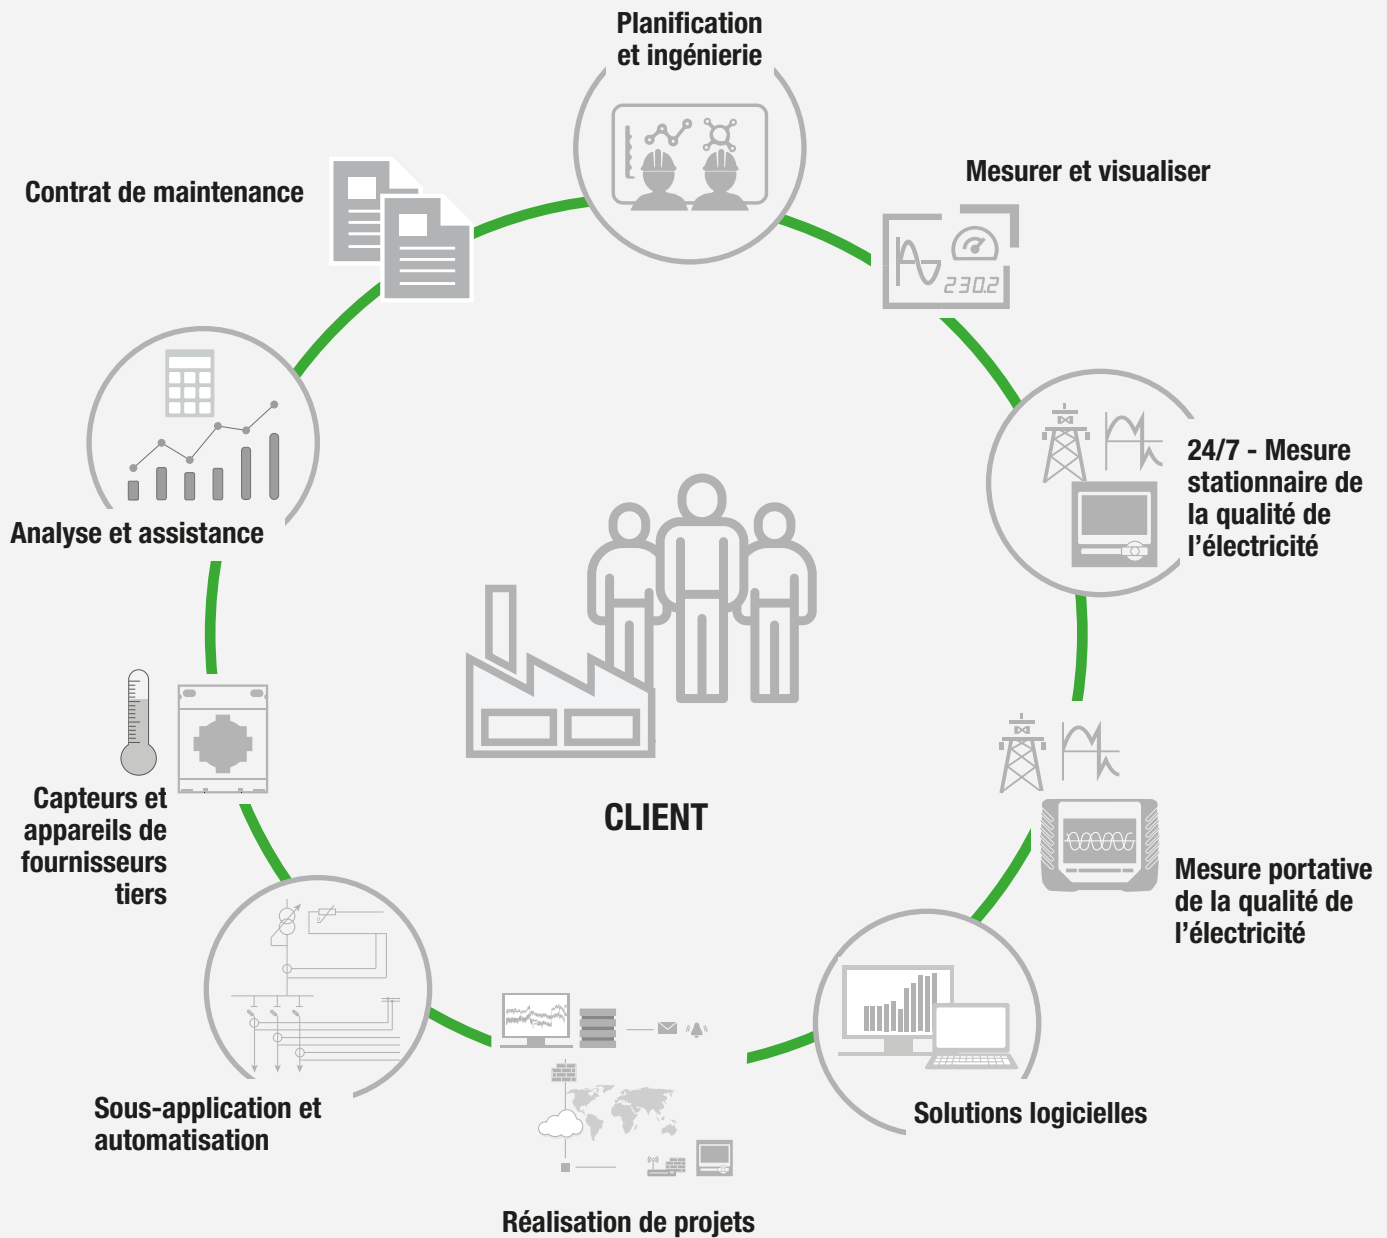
Planification et ingénierie

Mesurer et visualiser

230.2

24/7 - Mesure stationnaire de la qualité de l'électricité

Mesure portative de la qualité de l'électricité

Solutions logicielles

Réalisation de projets

Sous-application et automatisation

Capteurs et appareils de fournisseurs tiers

Analyse et assistance

Contrat de maintenance

CLIENT